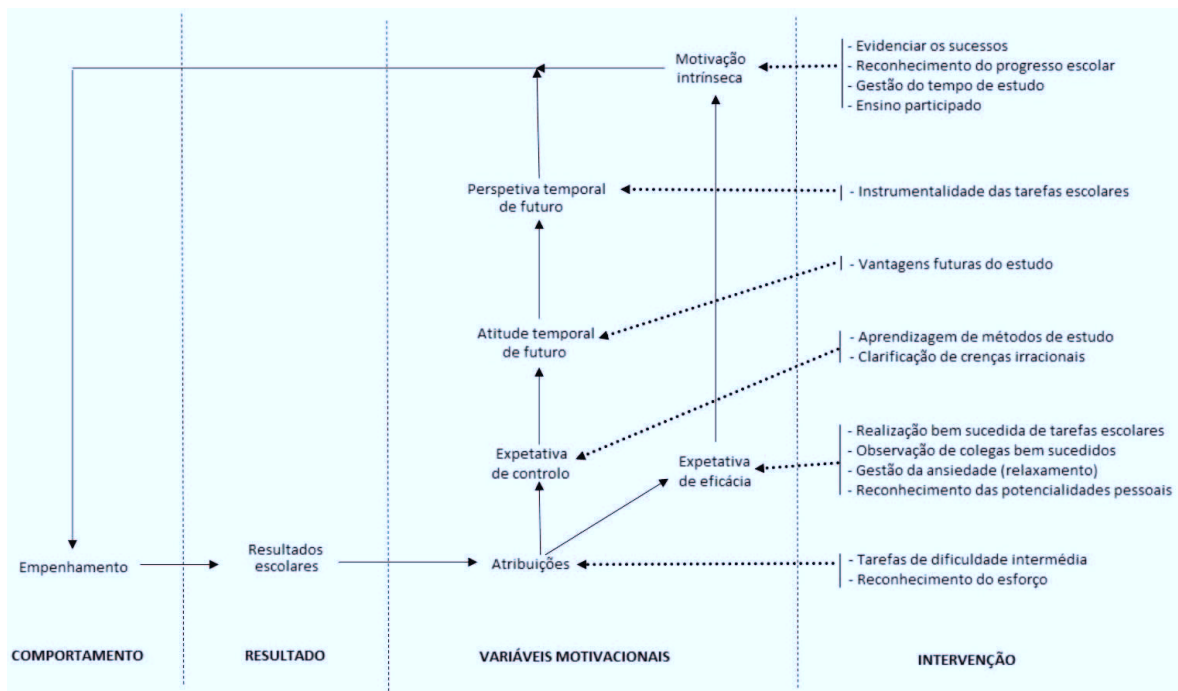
Motivação intrínseca

- Evidenciar os sucessos
- Reconhecimento do progresso escolar
- Gestão do tempo de estudo
- Ensino participado

Perspetiva temporal de futuro

- Instrumentalidade das tarefas escolares

- Vantagens futuras do estudo

Atitude temporal de futuro

- Aprendizagem de métodos de estudo
- Clarificação de crenças irracionais

- Realização bem sucedida de tarefas escolares
- Observação de colegas bem sucedidos
- Gestão da ansiedade (relaxamento)
- Reconhecimento das potencialidades pessoais

Expetativa de controlo

Expetativa de eficácia

Empenhamento

Resultados escolares

Atribuições

- Tarefas de dificuldade intermédia
- Reconhecimento do esforço

COMPORTAMENTO

RESULTADO

VARIÁVEIS MOTIVACIONAIS

INTERVENÇÃO